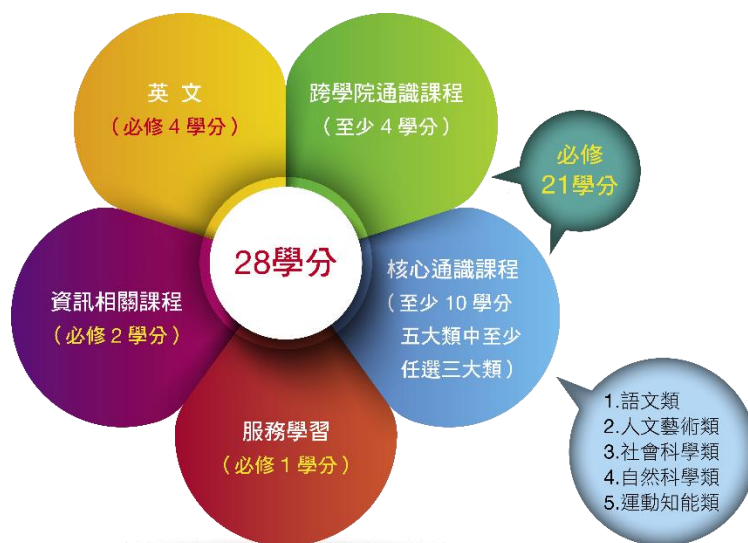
英 文
（必修 4 學分）

跨學院通識課程
（至少 4 學分）

必修
21學分

28學分

核心通識課程
（至少 10 學分
五大類中至少
任選三大類）

資訊相關課程
（必修 2 學分）

服務學習
（必修 1 學分）

1.語文類
2.人文藝術類
3.社會科學類
4.自然科學類
5.運動知能類